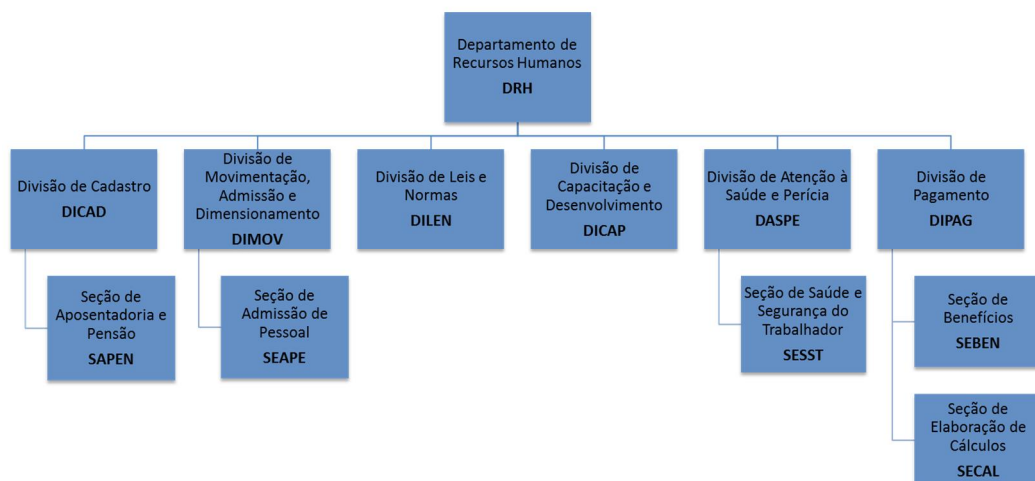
Departamento de Recursos Humanos
DRH

Divisão de Cadastro
DICAD

Seção de Aposentadoria e Pensão
SAPEN

Divisão de Movimentação, Admissão e Dimensionamento
DIMOV

Seção de Admissão de Pessoal
SEAPE

Divisão de Leis e Normas
DILEN

Divisão de Capacitação e Desenvolvimento
DICAP

Divisão de Atenção à Saúde e Perícia
DASPE

Seção de Saúde e Segurança do Trabalhador
SESST

Divisão de Pagamento
DIPAG

Seção de Benefícios
SEBEN

Seção de Elaboração de Cálculos
SECAL